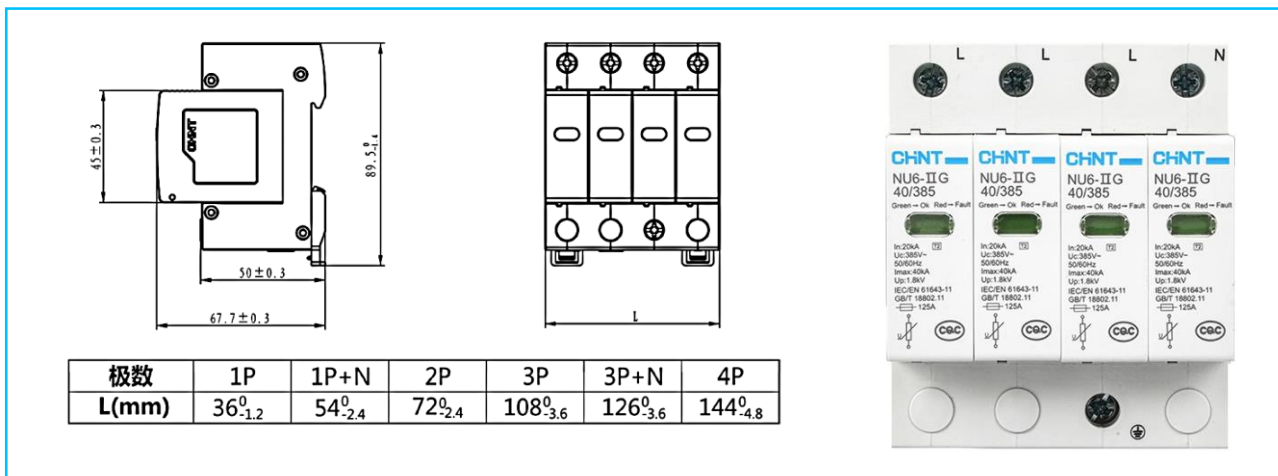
CHNT

45±0.3

89.5$_{-1.4}^{0}$

50±0.3

67.7±0.3

L

| 极数 | 1P | 1P+N | 2P | 3P | 3P+N | 4P |
|---|---|---|---|---|---|---|
| L(mm) | $36^{0}_{-1.2}$ | $54^{0}_{-2.4}$ | $72^{0}_{-2.4}$ | $108^{0}_{-3.6}$ | $126^{0}_{-3.6}$ | $144^{0}_{-4.8}$ |

L L L N

CHNT NU6-ⅡG 40/385 Green→Ok Red→Fault In:20kA T2 Uc:385V~ 50/60Hz Imax:40kA Up:1.8kV IEC/EN 61643-11 GB/T 18802.11 125A CQC

CHNT NU6-ⅡG 40/385 Green→Ok Red→Fault In:20kA T2 Uc:385V~ 50/60Hz Imax:40kA Up:1.8kV IEC/EN 61643-11 GB/T 18802.11 125A CQC

CHNT NU6-ⅡG 40/385 Green→Ok Red→Fault In:20kA T2 Uc:385V~ 50/60Hz Imax:40kA Up:1.8kV IEC/EN 61643-11 GB/T 18802.11 125A CQC

CHNT NU6-ⅡG 40/385 Green→Ok Red→Fault In:20kA T2 Uc:385V~ 50/60Hz Imax:40kA Up:1.8kV IEC/EN 61643-11 GB/T 18802.11 125A CQC